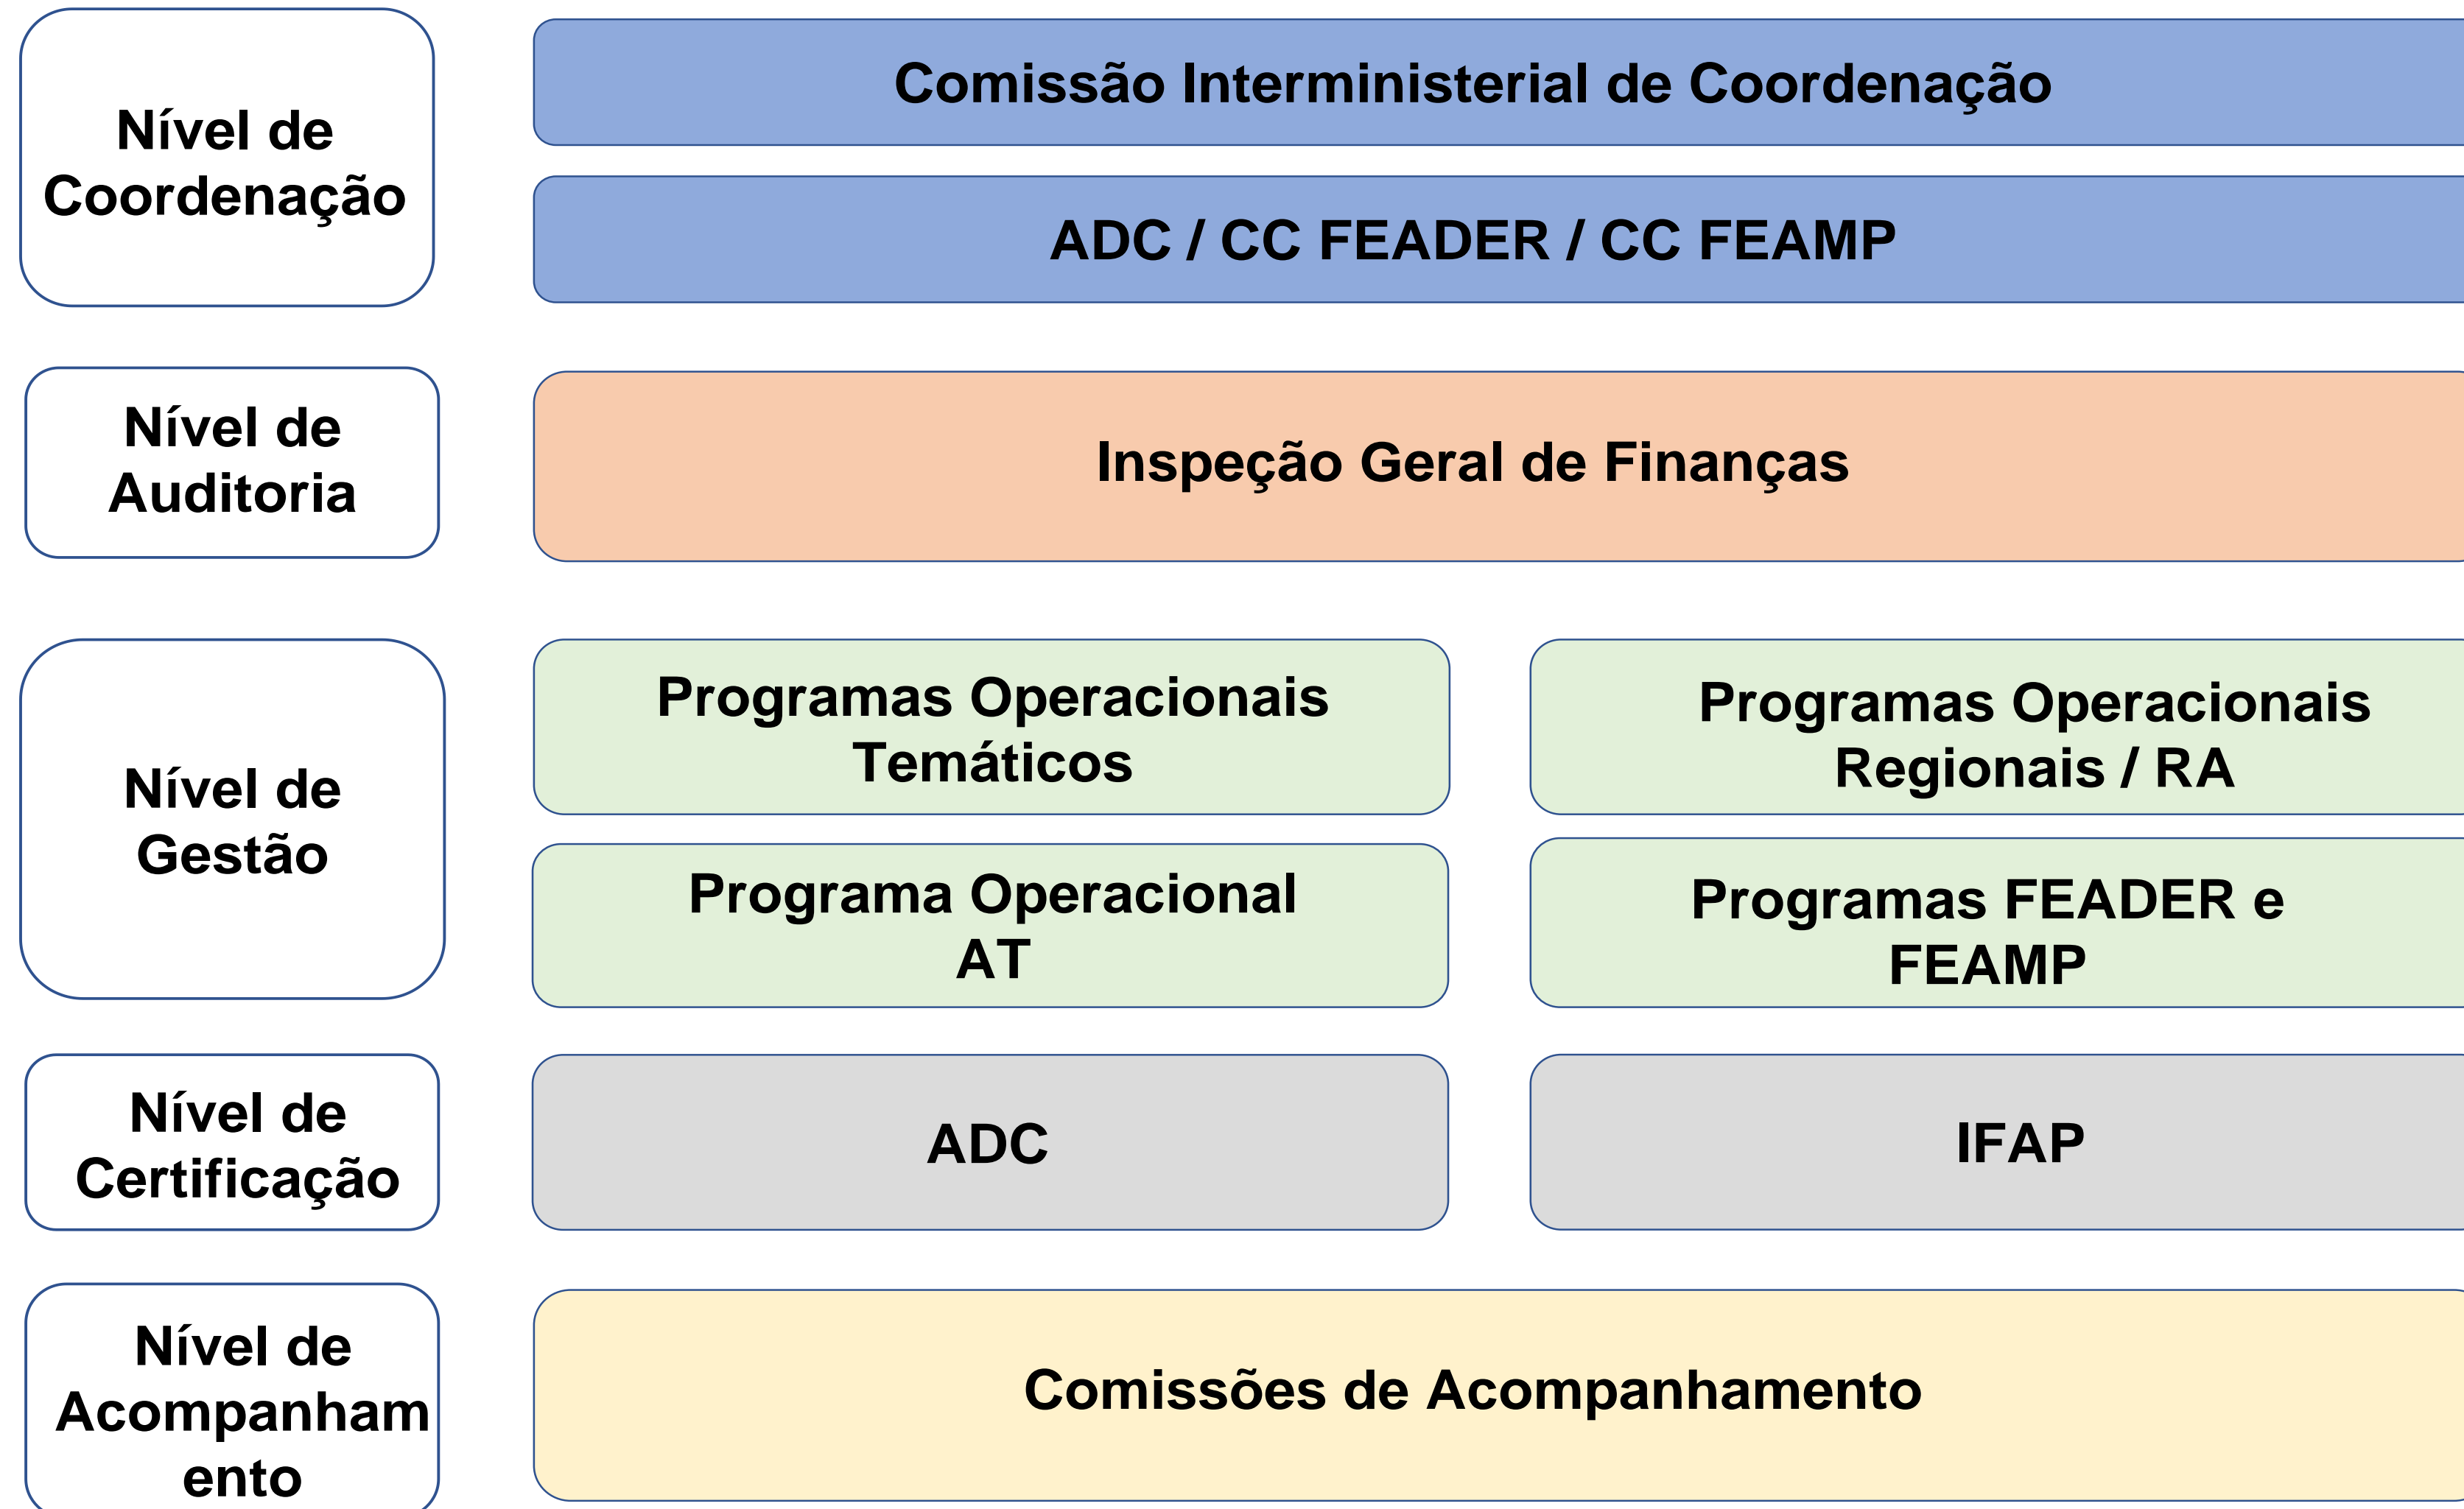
Nível de Coordenação

Comissão Interministerial de Coordenação

ADC / CC FEADER / CC FEAMP

Nível de Auditoria

Inspeção Geral de Finanças

Nível de Gestão

Programas Operacionais Temáticos

Programas Operacionais Regionais / RA

Programa Operacional AT

Programas FEADER e FEAMP

Nível de Certificação

ADC

IFAP

Nível de Acompanham ento

Comissões de Acompanhamento